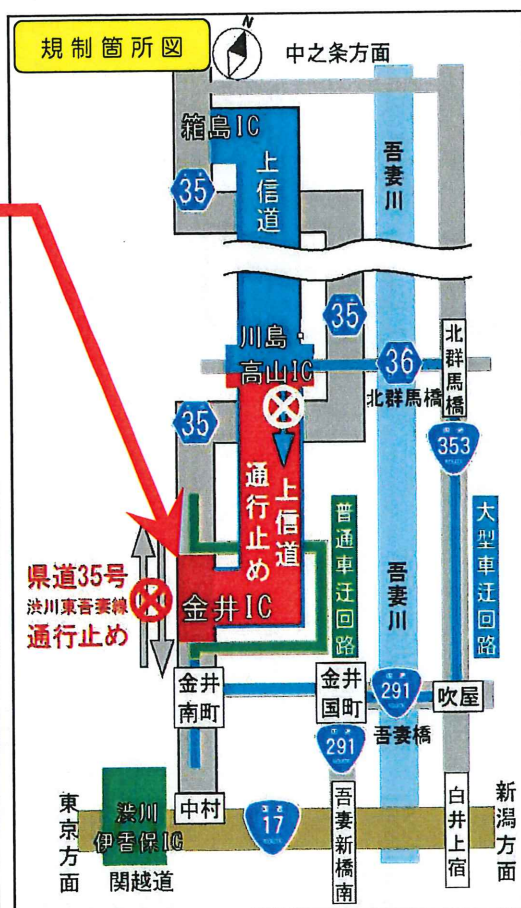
規制箇所図

N

中之条方面

箱島IC

35

上信道

吾妻川

35

川島・高山IC

36

北群馬橋

北群馬橋

35

353

上信道通行止め

普通車迂回路

大型車迂回路

吾妻川

県道35号
渋川東吾妻線
通行止め

金井IC

金井南町

金井国町

291

吹屋

291

吾妻橋

東京方面

渋川伊香保IC

中村

17

吾妻新橋南

白井上宿

新潟方面

関越道